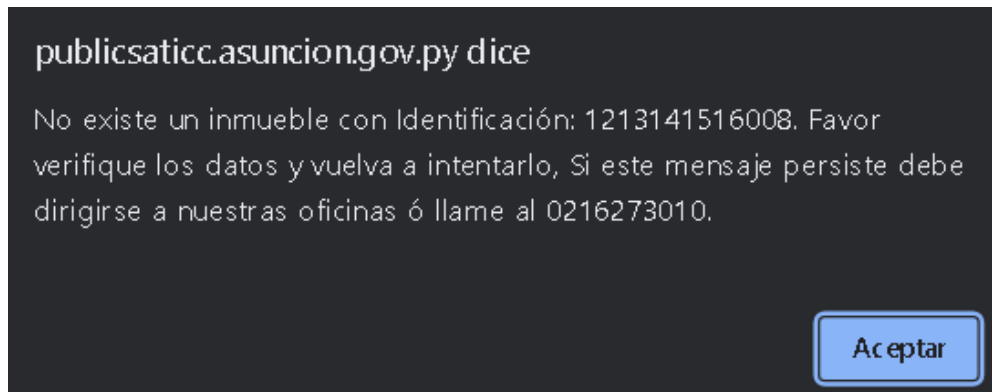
publicsaticc.asuncion.gov.py dice

No existe un inmueble con Identificación: 1213141516008. Favor verifique los datos y vuelva a intentarlo, Si este mensaje persiste debe dirigirse a nuestras oficinas ó llame al 0216273010.

Aceptar